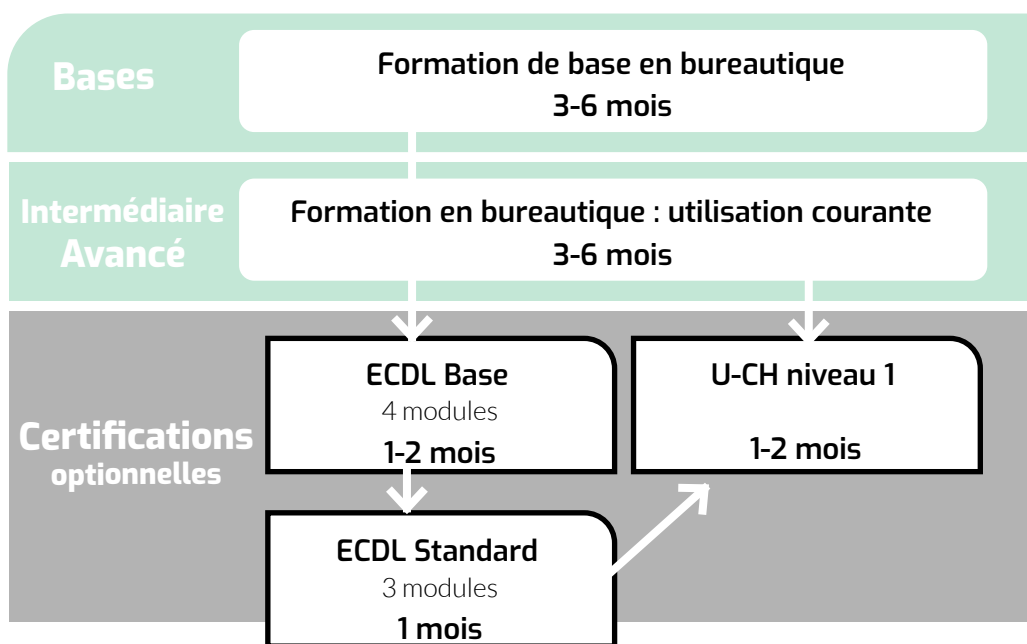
Bases

Formation de base en bureautique
3-6 mois

Intermédiaire
Avancé

Formation en bureautique : utilisation courante
3-6 mois

Certifications
optionnelles

ECDL Base
4 modules
1-2 mois

U-CH niveau 1
1-2 mois

ECDL Standard
3 modules
1 mois